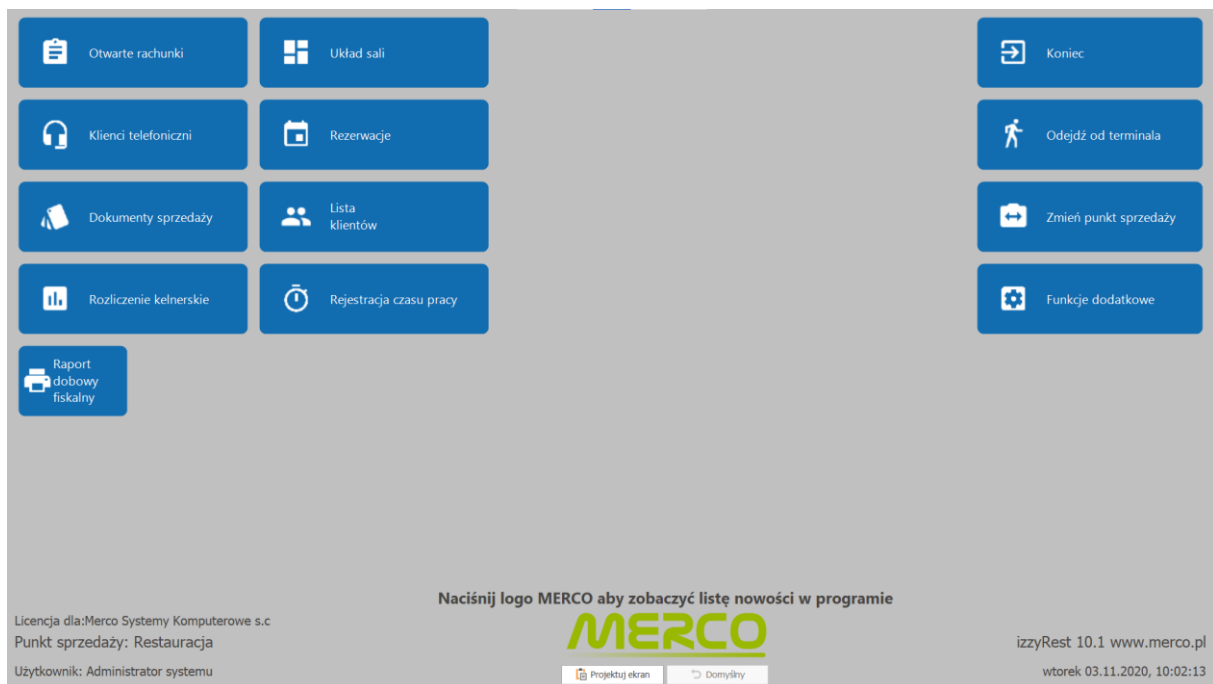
Otwarte rachunki

Układ sali

Koniec

Klienci telefoniczni

Rezerwacje

Odejdź od terminala

Dokumenty sprzedaży

Lista klientów

Zmień punkt sprzedaży

Rozliczenie kelnerskie

Rejestracja czasu pracy

Funkcje dodatkowe

Raport dobowy fiskalny

Naciśnij logo MERCO aby zobaczyć listę nowości w programie

Licencja dla:Merco Systemy Komputerowe s.c

Punkt sprzedaży: Restauracja

MERCO

izzyRest 10.1 www.merco.pl

Użytkownik: Administrator systemu

Projektuj ekran

Domyślny

wtorek 03.11.2020, 10:02:13